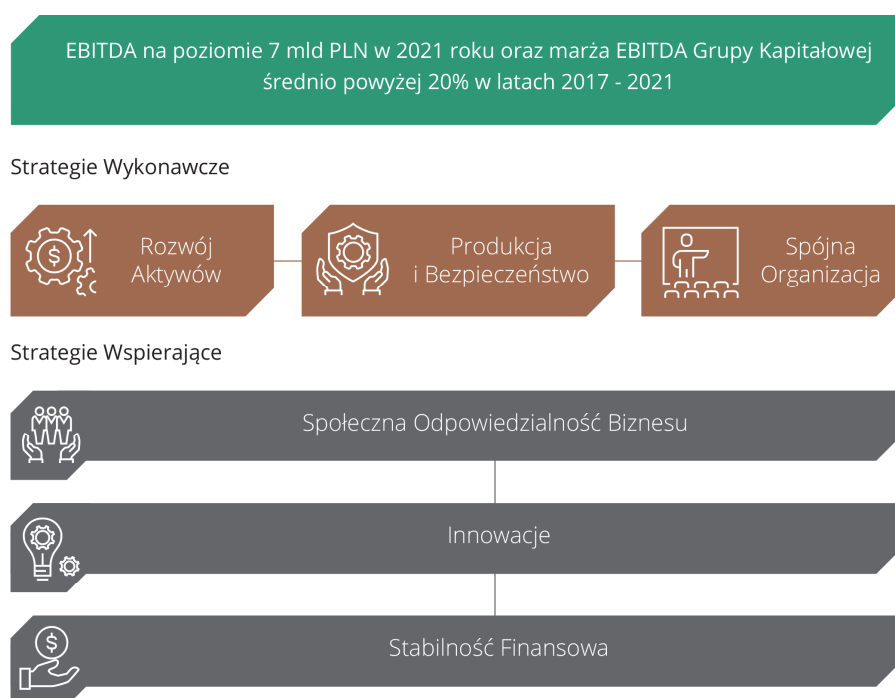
EBITDA na poziomie 7 mld PLN w 2021 roku oraz marża EBITDA Grupy Kapitałowej średnio powyżej 20% w latach 2017 - 2021

Strategie Wykonawcze

Rozwój Aktywów

Produkcja i Bezpieczeństwo

Spójna Organizacja

Strategie Wspierające

Społeczna Odpowiedzialność Biznesu

Innowacje

Stabilność Finansowa